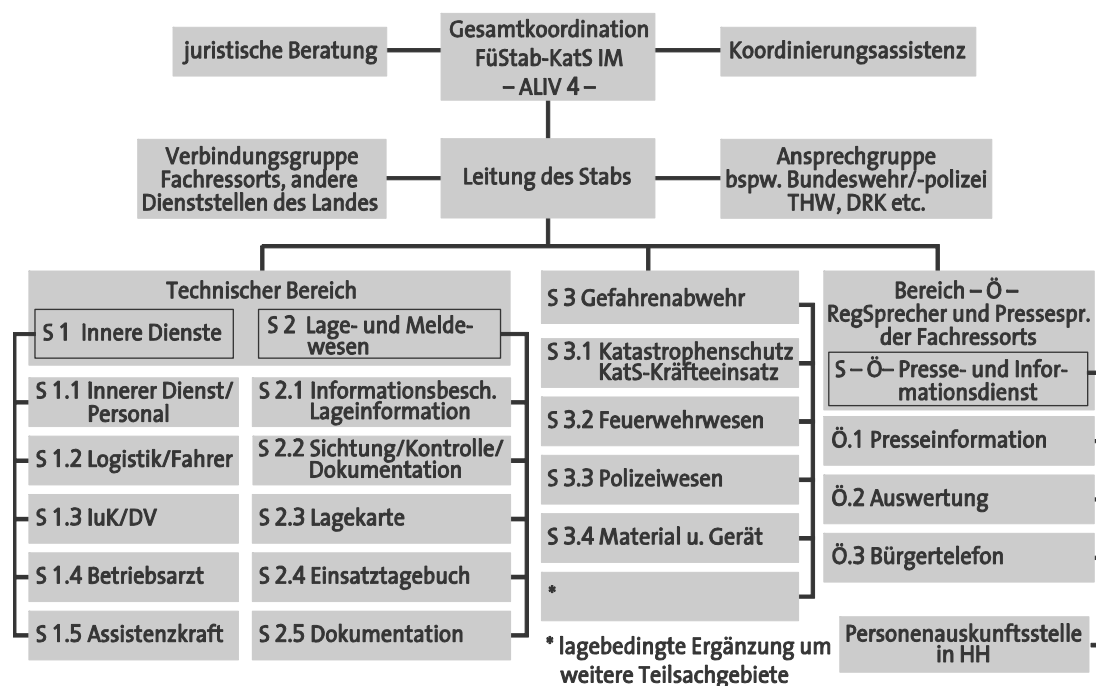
Gesamtkoordination
FüStab-KatS IM
– ALIV 4 –

juristische Beratung

Koordinierungsassistenz

Verbindungsgruppe Fachressorts, andere Dienststellen des Landes

Leitung des Stabs

Ansprechgruppe bspw. Bundeswehr/-polizei THW, DRK etc.

Technischer Bereich

S 1 Innere Dienste

S 2 Lage- und Meldewesen

S 1.1 Innerer Dienst/ Personal

S 1.2 Logistik/Fahrer

S 1.3 IuK/DV

S 1.4 Betriebsarzt

S 1.5 Assistenzkraft

S 2.1 Informationsbesch. Lageinformation

S 2.2 Sichtung/Kontrolle/ Dokumentation

S 2.3 Lagekarte

S 2.4 Einsatztagebuch

S 2.5 Dokumentation

S 3 Gefahrenabwehr

S 3.1 Katastrophenschutz KatS-Kräfteeinsatz

S 3.2 Feuerwehrwesen

S 3.3 Polizeiwesen

S 3.4 Material u. Gerät

*

* lagebedingte Ergänzung um weitere Teilsachgebiete

Bereich – Ö – RegSprecher und Pressespr. der Fachressorts

S – Ö– Presse- und Informationsdienst

Ö.1 Presseinformation

Ö.2 Auswertung

Ö.3 Bürgertelefon

Personenauskunftsstelle in HH